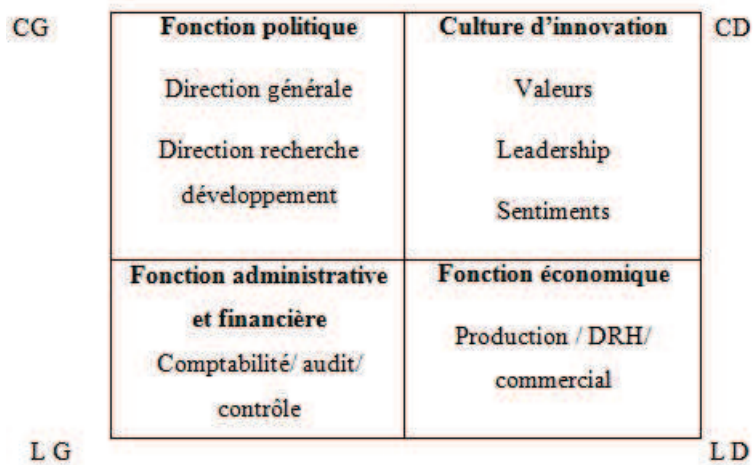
CG

| Fonction politique<br>Direction générale<br>Direction recherche développement | Culture d'innovation<br>Valeurs<br>Leadership<br>Sentiments |
|---|---|
| Fonction administrative et financière<br>Comptabilité/ audit/ contrôle | Fonction économique<br>Production / DRH/ commercial |

CD

L G

L D